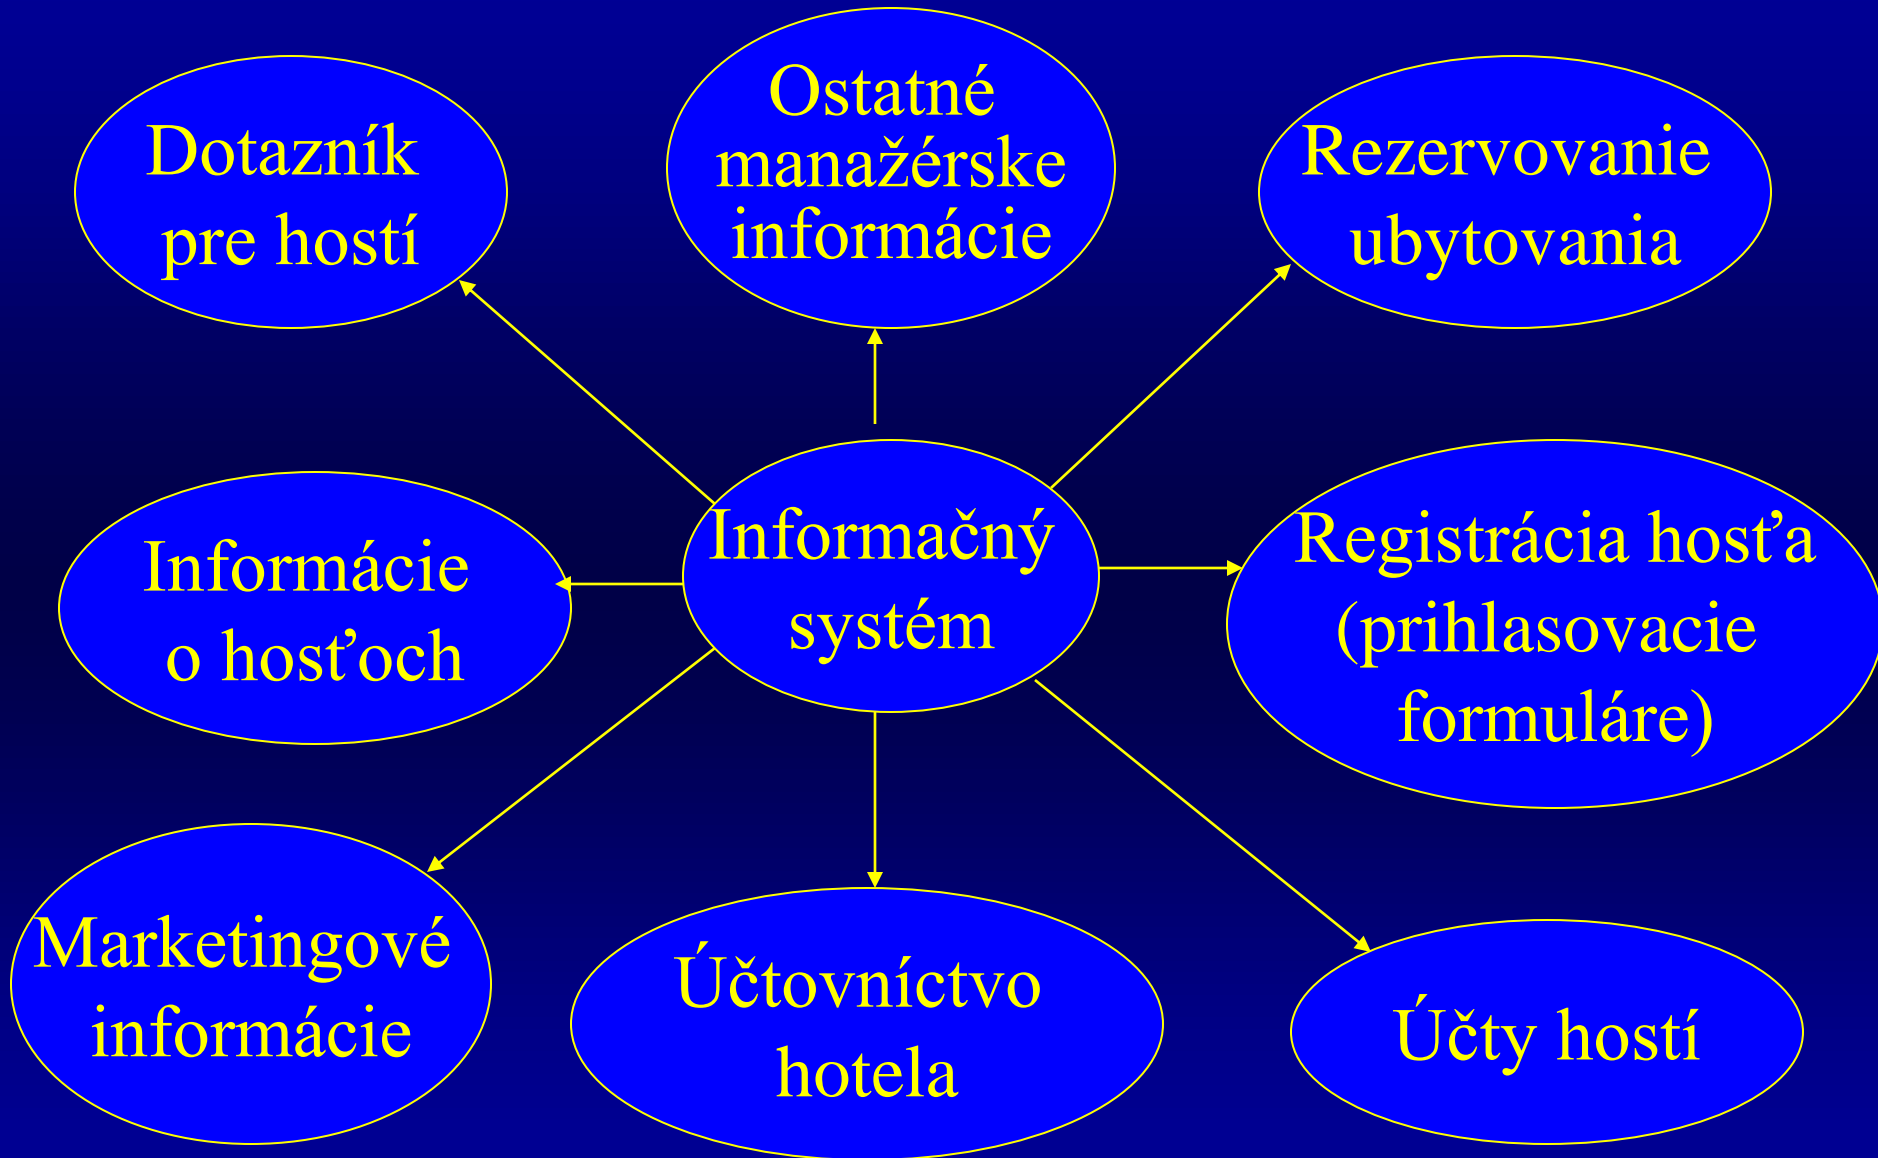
Dotazník pre hostí

Ostatné manažérske informácie

Rezervovanie ubytovania

Informácie o hosťoch

Informačný systém

Registrácia hosťa (prihlasovacie formuláre)

Marketingové informácie

Účtovníctvo hotela

Účty hostí